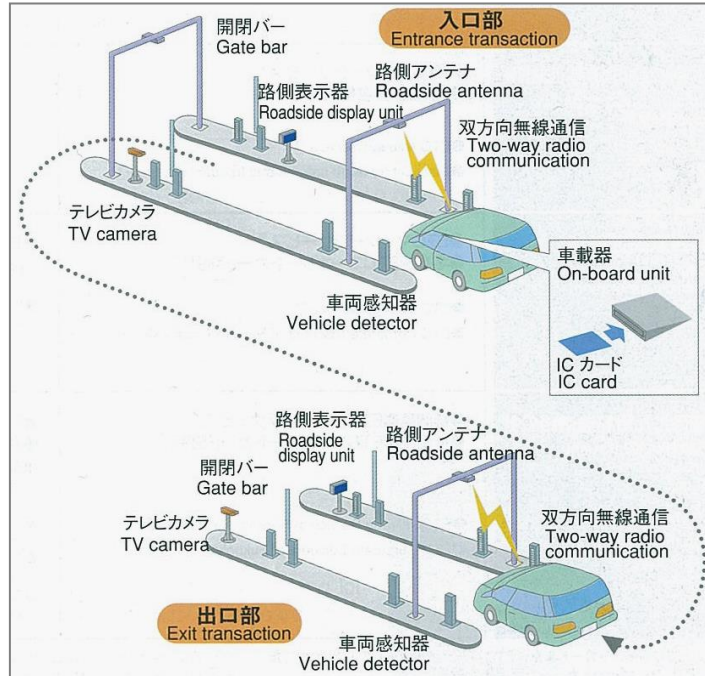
入口部
Entrance transaction

開閉バー
Gate bar

路側アンテナ
Roadside antenna

路側表示器
Roadside display unit

双方向無線通信
Two-way radio communication

テレビカメラ
TV camera

車載器
On-board unit

車両感知器
Vehicle detector

ICカード
IC card

路側表示器
Roadside display unit

路側アンテナ
Roadside antenna

開閉バー
Gate bar

テレビカメラ
TV camera

双方向無線通信
Two-way radio communication

出口部
Exit transaction

車両感知器
Vehicle detector